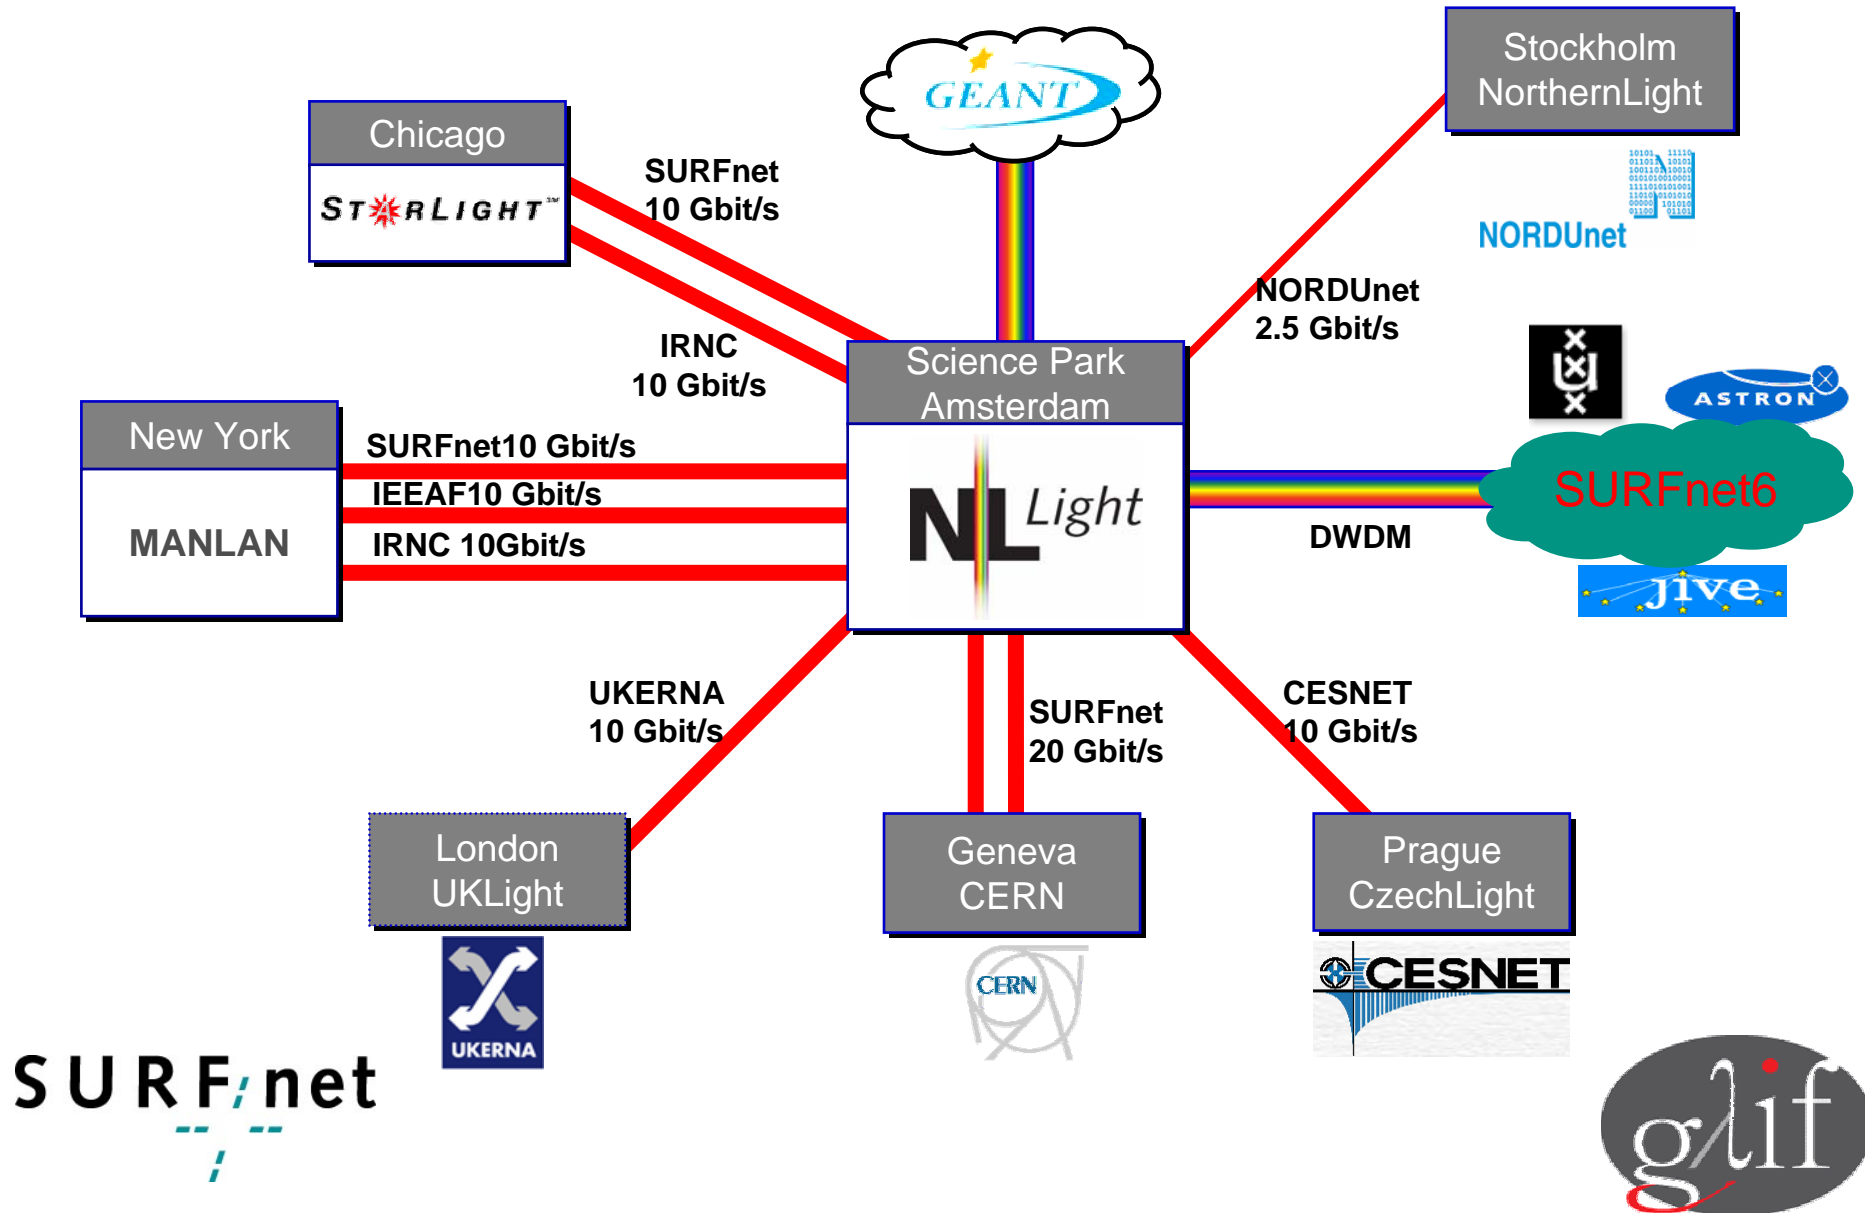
GEANT

Stockholm
NorthernLight

NORDUnet

Chicago
STARLIGHT

SURFnet
10 Gbit/s

IRNC
10 Gbit/s

NORDUnet
2.5 Gbit/s

ASTRON

Science Park
Amsterdam

NLLight

New York

MANLAN

SURFnet10 Gbit/s
IEEAF10 Gbit/s
IRNC 10Gbit/s

SURFnet6

DWDM

jive

UKERNA
10 Gbit/s

SURFnet
20 Gbit/s

CESNET
10 Gbit/s

London
UKLight

Geneva
CERN

Prague
CzechLight

UKERNA

CERN

CESNET

SURFnet

glif